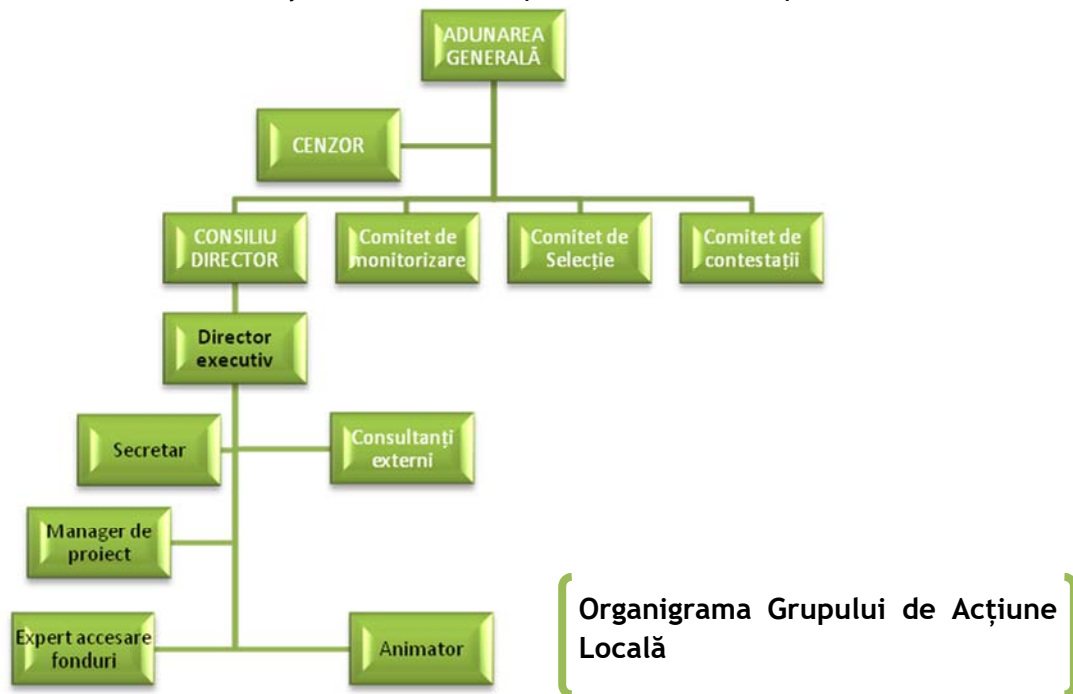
ADUNAREA GENERALĂ

CENZOR

CONSILIU DIRECTOR

Comitet de monitorizare

Comitet de Selecție

Comitet de contestații

Director executiv

Secretar

Consultanți externi

Manager de proiect

Expert accesare fonduri

Animator

Organigrama Grupului de Acțiune Locală